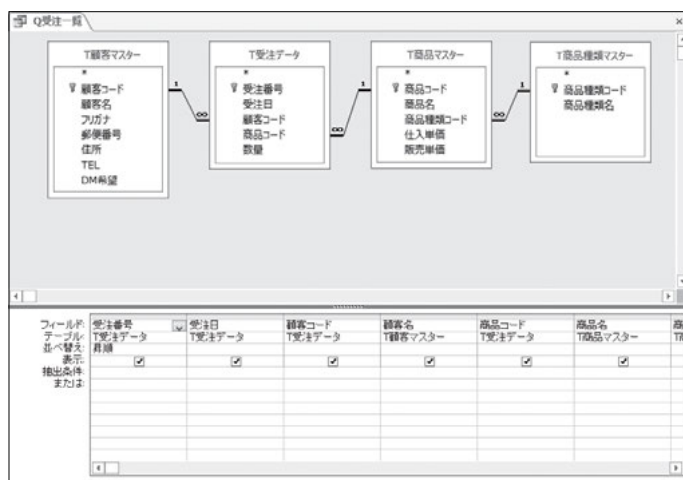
Q受注一覧

T顧客マスター
*
顧客コード
顧客名
フリガナ
郵便番号
住所
TEL
DM希望

T受注データ
*
受注番号
受注日
顧客コード
商品コード
数量

T商品マスター
*
商品コード
商品名
商品種類コード
仕入単価
販売単価

T商品種類マスター
*
商品種類コード
商品種類名

1
∞
1
∞
1
∞

| フィールド: | 受注番号 | 受注日 | 顧客コード | 顧客名 | 商品コード | 商品名 | 商 |
|---|---|---|---|---|---|---|---|
| テーブル: | T受注データ | T受注データ | T受注データ | T顧客マスター | T受注データ | T商品マスター | T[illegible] |
| 並べ替え: | 昇順 | | | | | | |
| 表示: | ☑ | ☑ | ☑ | ☑ | ☑ | ☑ | |
| 抽出条件: | | | | | | | |
| または: | | | | | | | |